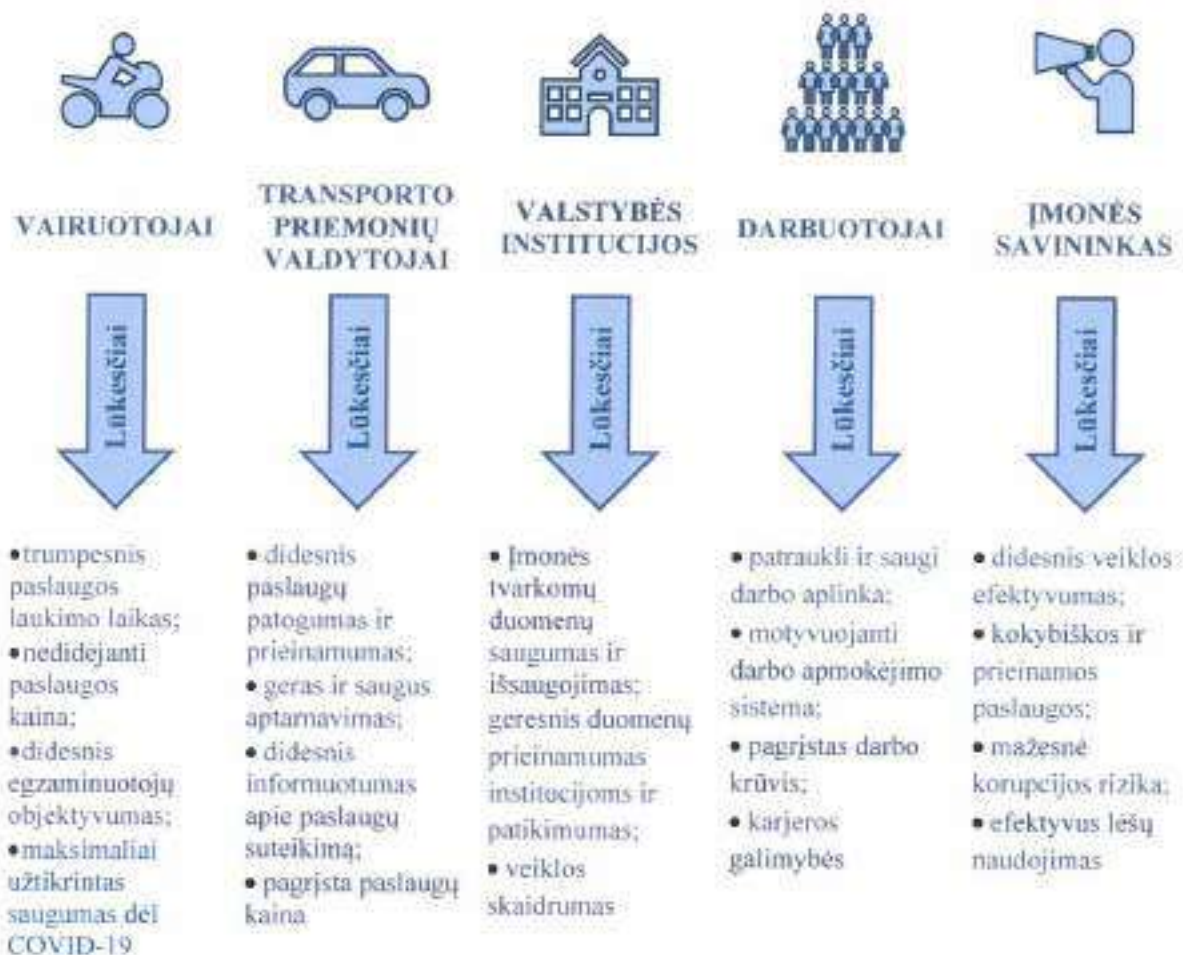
VAIRUOTOJAI

Lūkesčiai

•trumpesnis paslaugos laukimo laikas;
•nedidėjanti paslaugos kaina;
•didesnis egzaminuotojų objektyvumas;
•maksimaliai užtikrintas saugumas dėl COVID-19

TRANSPORTO PRIEMONIŲ VALDYTOJAI

Lūkesčiai

• didesnis paslaugų patogumas ir prieinamumas;
• geras ir saugus aptarnavimas;
• didesnis informuotumas apie paslaugų suteikimą;
• pagrįsta paslaugų kaina

VALSTYBĖS INSTITUCIJOS

Lūkesčiai

• Įmonės tvarkomų duomenų saugumas ir išsaugojimas; geresnis duomenų prieinamumas institucijoms ir patikimumas;
• veiklos skaidrumas

DARBUOTOJAI

Lūkesčiai

• patraukli ir saugi darbo aplinka;
• motyvuojanti darbo apmokėjimo sistema;
• pagrįstas darbo krūvis;
• karjeros galimybės

ĮMONĖS SAVININKAS

Lūkesčiai

• didesnis veiklos efektyvumas;
• kokybiškos ir prieinamos paslaugos;
• mažesnė korupcijos rizika;
• efektyvus lėšų naudojimas